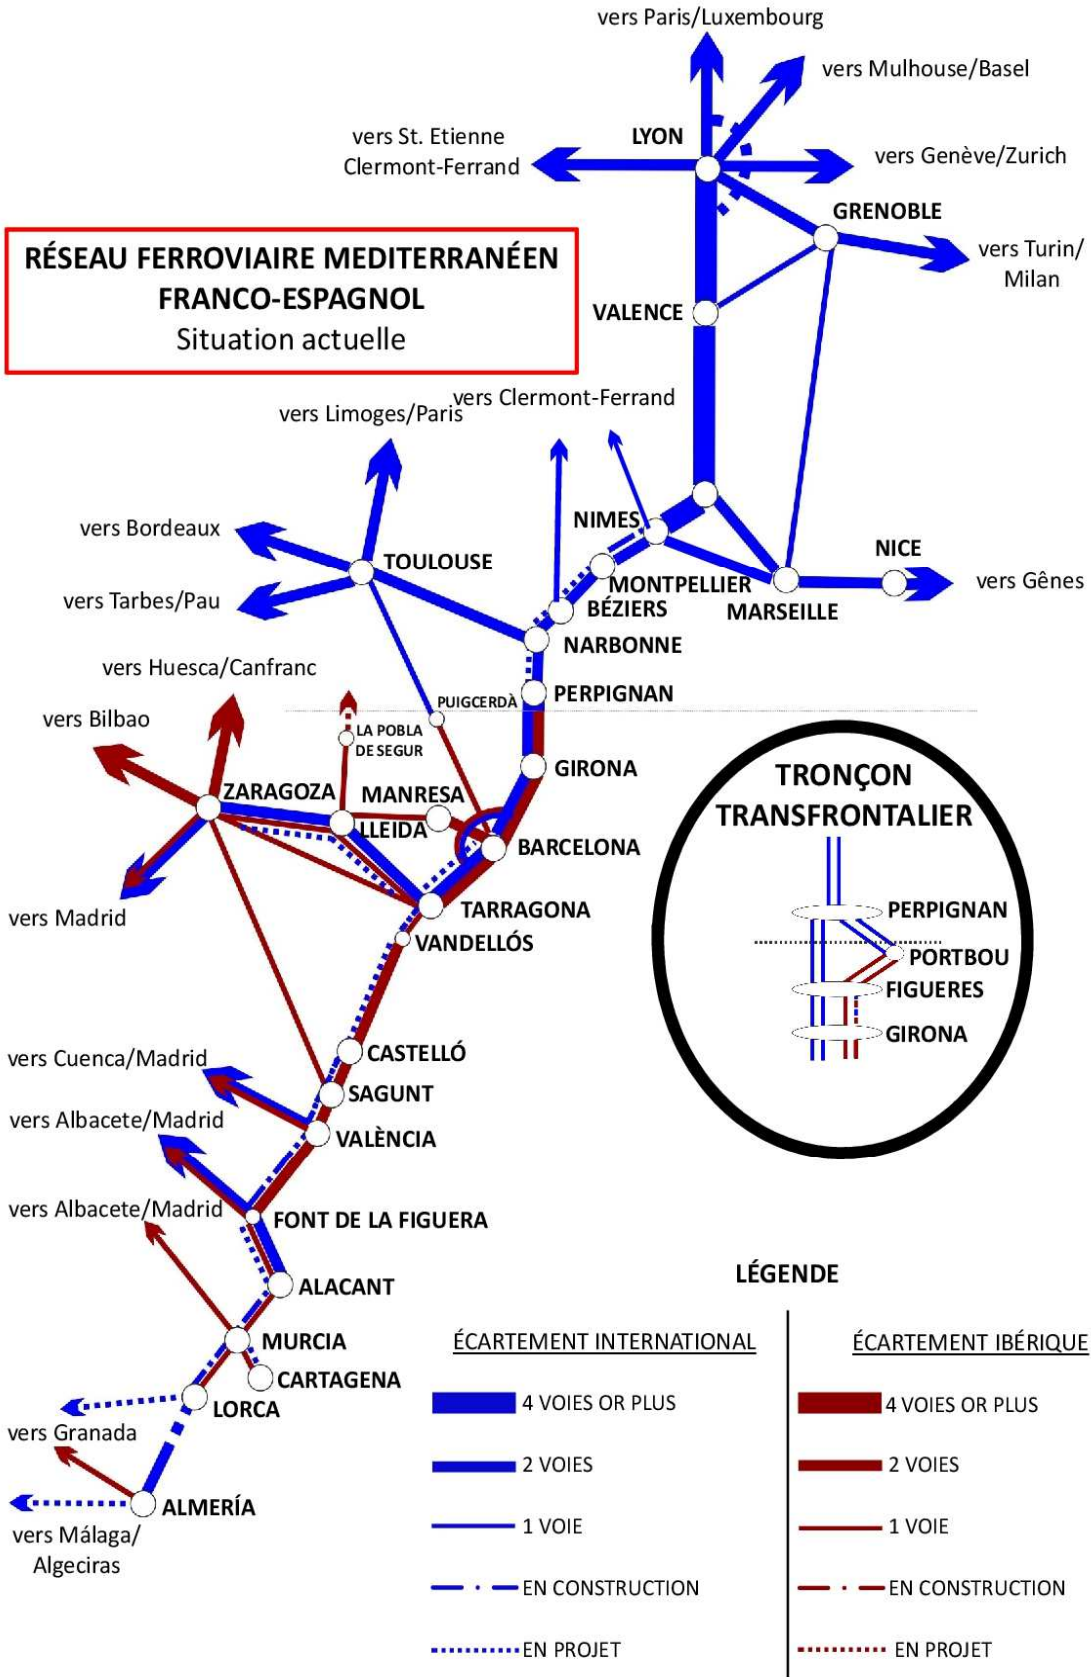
RÉSEAU FERROVIAIRE MEDITERRANÉEN FRANCO-ESPAGNOL
Situation actuelle

vers Paris/Luxembourg
vers Mulhouse/Basel
vers St. Etienne Clermont-Ferrand
LYON
vers Genève/Zurich
GRENOBLE
vers Turin/ Milan
VALENCE
vers Limoges/Paris
vers Clermont-Ferrand
vers Bordeaux
TOULOUSE
NIMES
NICE
vers Tarbes/Pau
MONTPELLIER
BÉZIERS
MARSEILLE
vers Gênes
NARBONNE
vers Huesca/Canfranc
PUIGCERDÀ
PERPIGNAN
vers Bilbao
LA POBLA DE SEGUR
GIRONA
ZARAGOZA
MANRESA
LLEIDA
BARCELONA
vers Madrid
TARRAGONA
VANDELLÓS
CASTELLÓ
vers Cuenca/Madrid
SAGUNT
vers Albacete/Madrid
VALÈNCIA
vers Albacete/Madrid
FONT DE LA FIGUERA
ALACANT
MURCIA
CARTAGENA
LORCA
vers Granada
ALMERÍA
vers Málaga/ Algeciras

TRONÇON TRANSFRONTALIER
PERPIGNAN
PORTBOU
FIGUERES
GIRONA

LÉGENDE
ÉCARTEMENT INTERNATIONAL
4 VOIES OR PLUS
2 VOIES
1 VOIE
EN CONSTRUCTION
EN PROJET
ÉCARTEMENT IBÉRIQUE
4 VOIES OR PLUS
2 VOIES
1 VOIE
EN CONSTRUCTION
EN PROJET